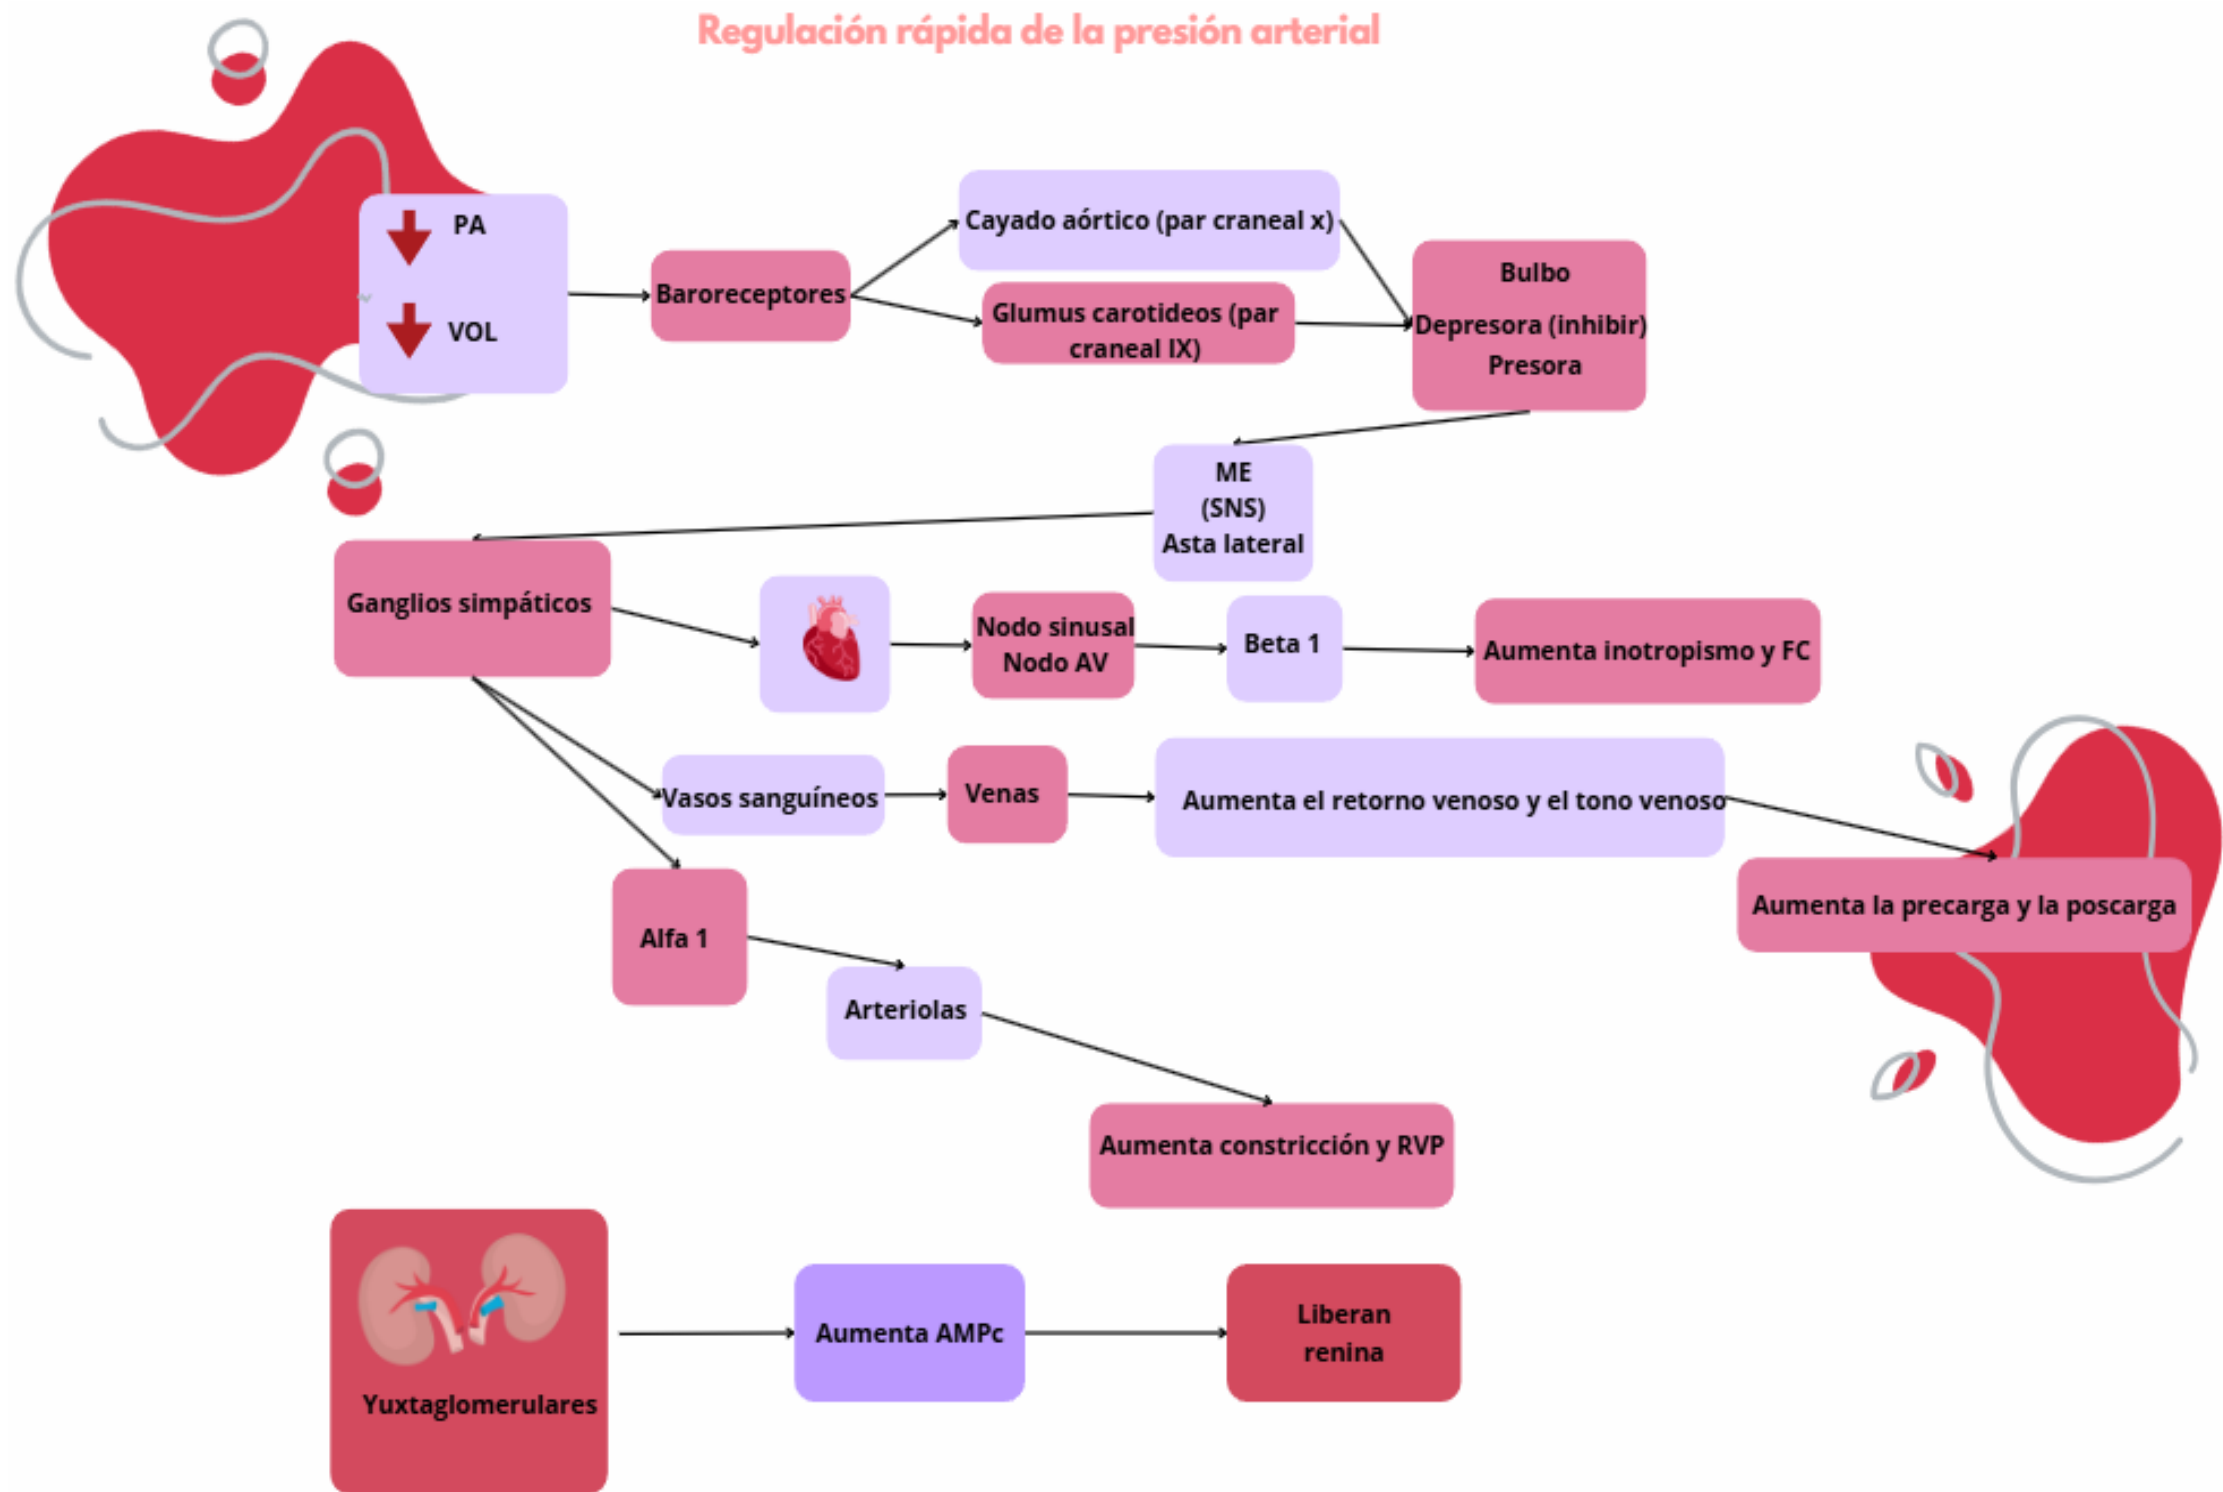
Regulación rápida de la presión arterial

PA

VOL

Baroreceptores

Cayado aórtico (par craneal x)

Glumus carotideos (par craneal IX)

Bulbo

Depresora (inhibir)

Presora

ME
(SNS)
Asta lateral

Ganglios simpáticos

Nodo sinusal
Nodo AV

Beta 1

Aumenta inotropismo y FC

Vasos sanguíneos

Venas

Aumenta el retorno venoso y el tono venoso

Aumenta la precarga y la poscarga

Alfa 1

Arteriolas

Aumenta constricción y RVP

Yuxtaglomerulares

Aumenta AMPc

Liberan renina